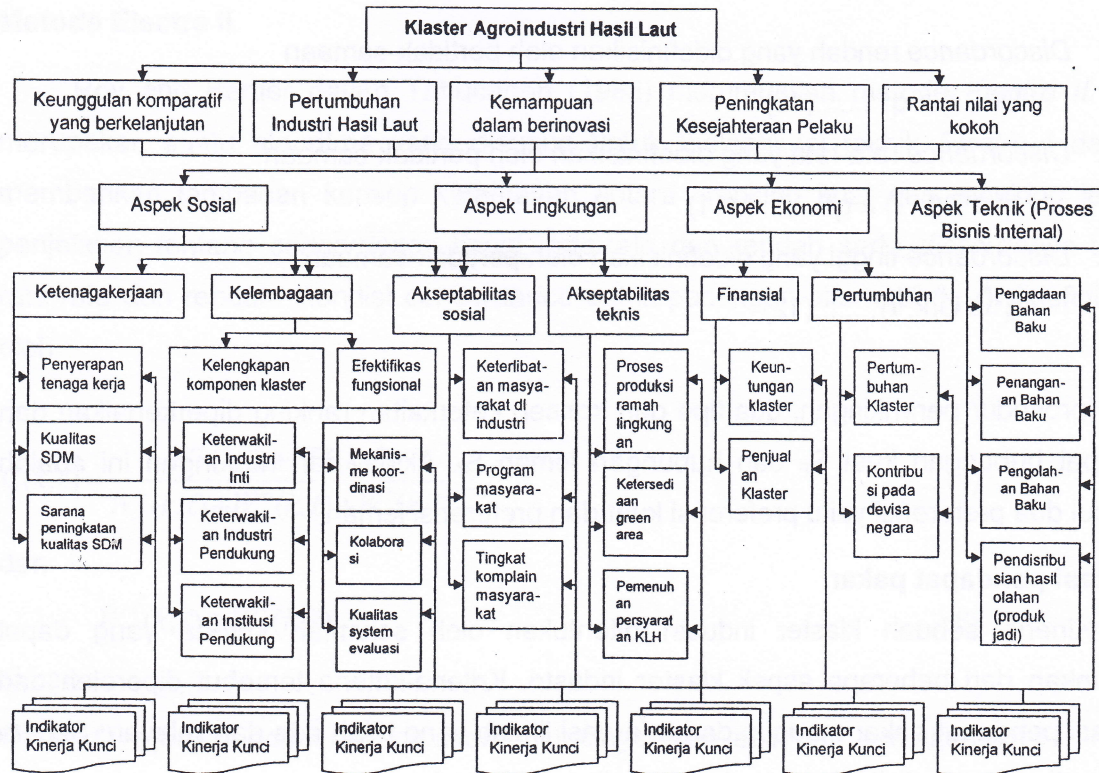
Klaster Agroindustri Hasil Laut

Keunggulan komparatif yang berkelanjutan

Pertumbuhan Industri Hasil Laut

Kemampuan dalam berinovasi

Peningkatan Kesejahteraan Pelaku

Rantai nilai yang kokoh

Aspek Sosial

Aspek Lingkungan

Aspek Ekonomi

Aspek Teknik (Proses Bisnis Internal)

Ketenagakerjaan

Kelembagaan

Akseptabilitas sosial

Akseptabilitas teknis

Finansial

Pertumbuhan

Penyerapan tenaga kerja

Kualitas SDM

Sarana peningkatan kualitas SDM

Kelengkapan komponen klaster

Efektifikas fungsional

Keterwakilan Industri Inti

Keterwakilan Industri Pendukung

Keterwakilan Institusi Pendukung

Mekanisme koordinasi

Kolaborasi

Kualitas system evaluasi

Keterlibatan masyarakat dl industri

Program masyarakat

Tingkat komplain masyarakat

Proses produksi ramah lingkungan

Ketersediaan green area

Pemenuhan persyaratan KLH

Keuntungan klaster

Penjualan Klaster

Pertumbuhan Klaster

Kontribusi pada devisa negara

Pengadaan Bahan Baku

Penanganan Bahan Baku

Pengolahan Bahan Baku

Pendisribusian hasil olahan (produk jadi)

Indikator Kinerja Kunci

Indikator Kinerja Kunci

Indikator Kinerja Kunci

Indikator Kinerja Kunci

Indikator Kinerja Kunci

Indikator Kinerja Kunci

Indikator Kinerja Kunci